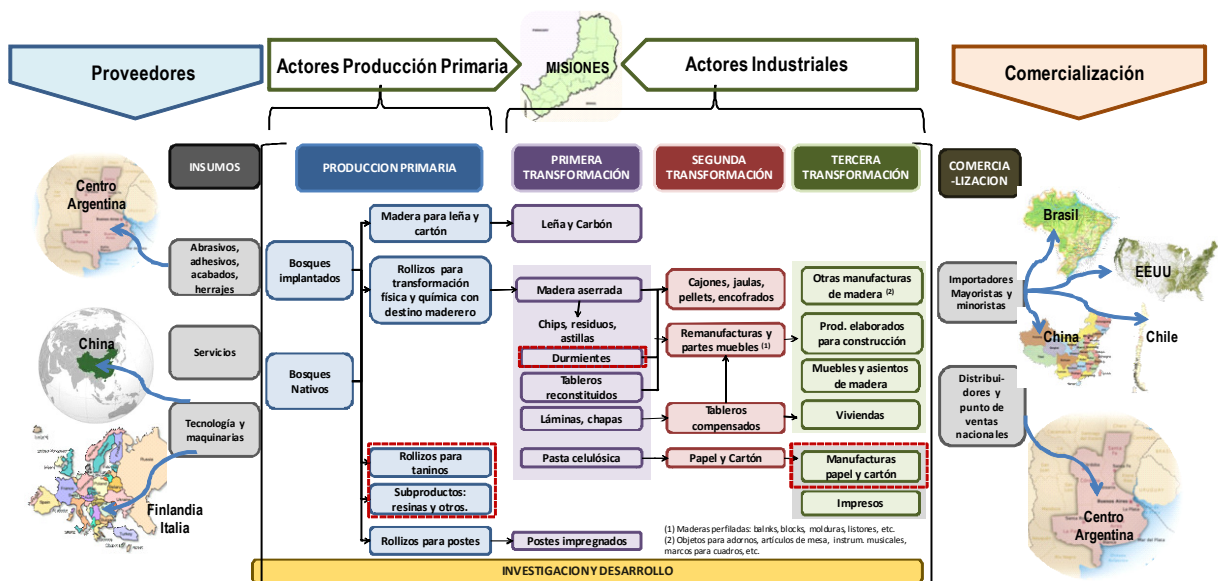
Proveedores

Actores Producción Primaria

MISIONES

Actores Industriales

Comercialización

INSUMOS

PRODUCCION PRIMARIA

PRIMERA TRANSFORMACIÓN

SEGUNDA TRANSFORMACIÓN

TERCERA TRANSFORMACIÓN

COMERCIA-LIZACION

Centro Argentina

Abrasivos, adhesivos, acabados, herrajes

Servicios

China

Tecnología y maquinarias

Finlandia Italia

Bosques implantados

Bosques Nativos

Madera para leña y cartón

Rollizos para transformación física y química con destino maderero

Rollizos para taninos

Subproductos: resinas y otros.

Rollizos para postes

Leña y Carbón

Madera aserrada

Chips, residuos, astillas

Durmientes

Tableros reconstituidos

Láminas, chapas

Pasta celulósica

Postes impregnados

Cajones, jaulas, pellets, encofrados

Remanufacturas y partes muebles (1)

Tableros compensados

Papel y Cartón

Otras manufacturas de madera (2)

Prod. elaborados para construcción

Muebles y asientos de madera

Viviendas

Manufacturas papel y cartón

Impresos

Importadores Mayoristas y minoristas

Distribuidores y punto de ventas nacionales

Brasil

EEUU

China

Chile

Centro Argentina

(1) Maderas perfiladas: balnks, blocks, molduras, listores, etc.
(2) Objetos para adornos, artículos de mesa, instrum. musicales, marcos para cuadros, etc.

INVESTIGACION Y DESARROLLO